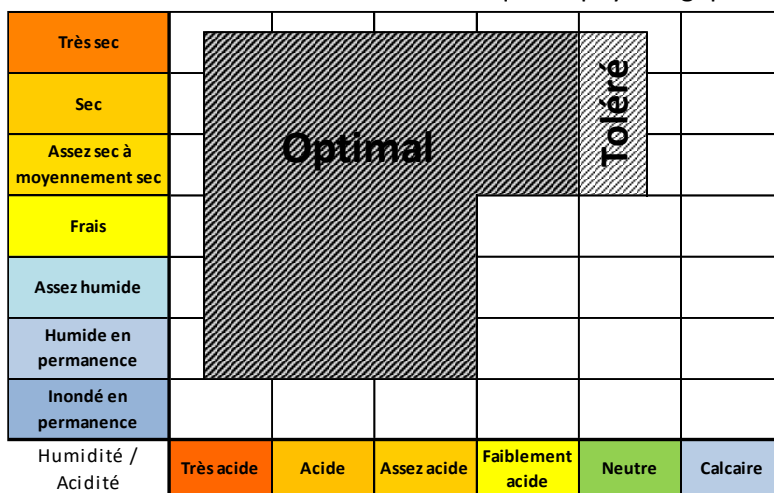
| Très sec | | | | | | |
|---|---|---|---|---|---|---|
| Sec | | | | | | |
| Assez sec à moyennement sec | | | | | | |
| Frais | | | | | | |
| Assez humide | | | | | | |
| Humide en permanence | | | | | | |
| Inondé en permanence | | | | | | |
| Humidité / Acidité | Très acide | Acide | Assez acide | Faiblement acide | Neutre | Calcaire |

Optimal

Toléré